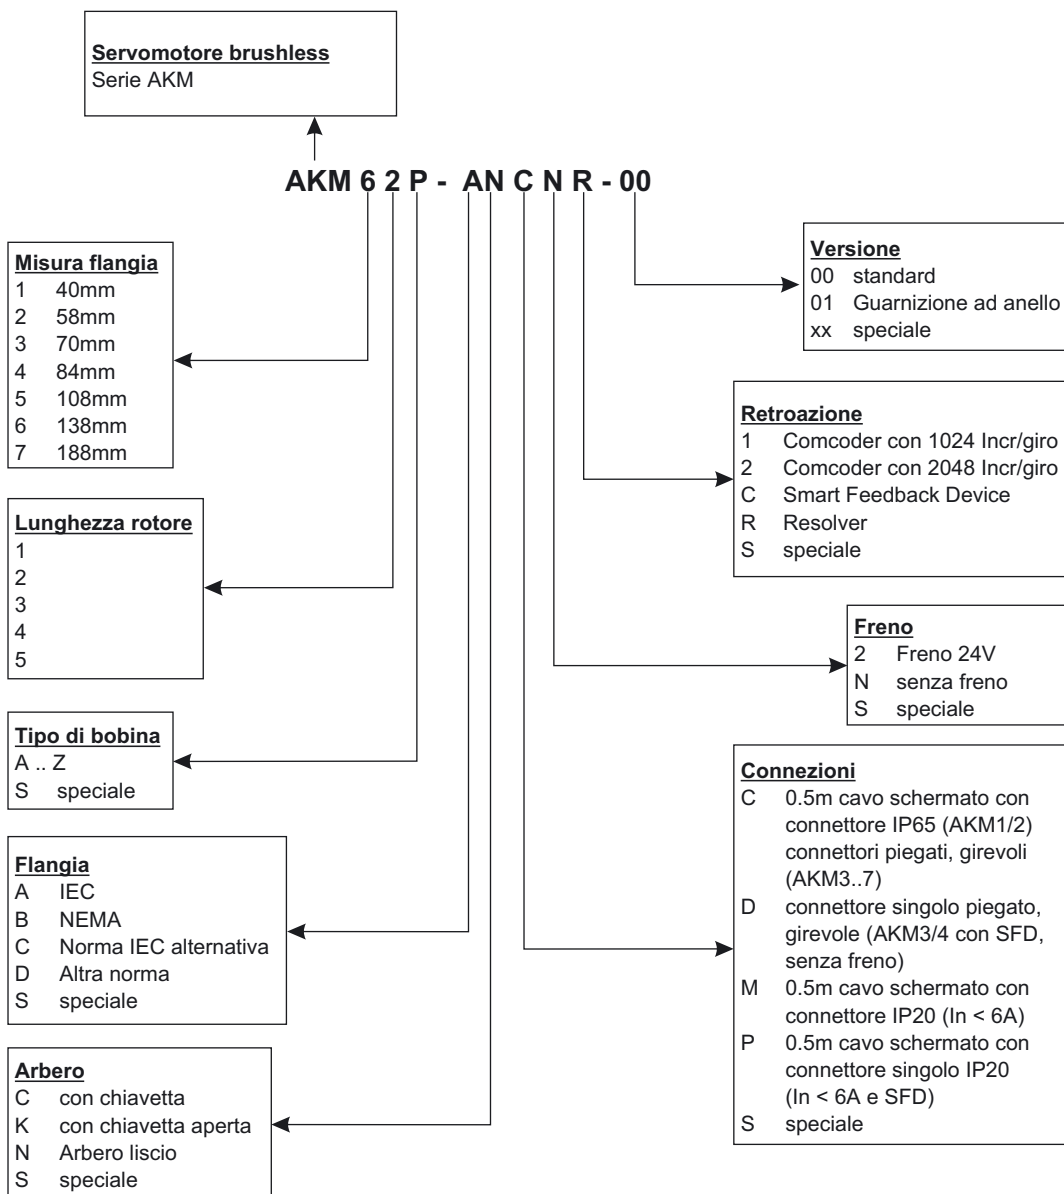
**Servomotore brushless**
Serie AKM

**AKM 6 2 P - AN C N R - 00**

**Misura flangia**
1 40mm
2 58mm
3 70mm
4 84mm
5 108mm
6 138mm
7 188mm

**Lunghezza rotore**
1
2
3
4
5

**Tipo di bobina**
A .. Z
S speciale

**Flangia**
A IEC
B NEMA
C Norma IEC alternativa
D Altra norma
S speciale

**Arbero**
C con chiavetta
K con chiavetta aperta
N Arbero liscio
S speciale

**Versione**
00 standard
01 Guarnizione ad anello
xx speciale

**Retroazione**
1 Comcoder con 1024 Incr/giro
2 Comcoder con 2048 Incr/giro
C Smart Feedback Device
R Resolver
S speciale

**Freno**
2 Freno 24V
N senza freno
S speciale

**Connezioni**
C 0.5m cavo schermato con connettore IP65 (AKM1/2) connettori piegati, girevoli (AKM3..7)
D connettore singolo piegato, girevole (AKM3/4 con SFD, senza freno)
M 0.5m cavo schermato con connettore IP20 (In < 6A)
P 0.5m cavo schermato con connettore singolo IP20 (In < 6A e SFD)
S speciale